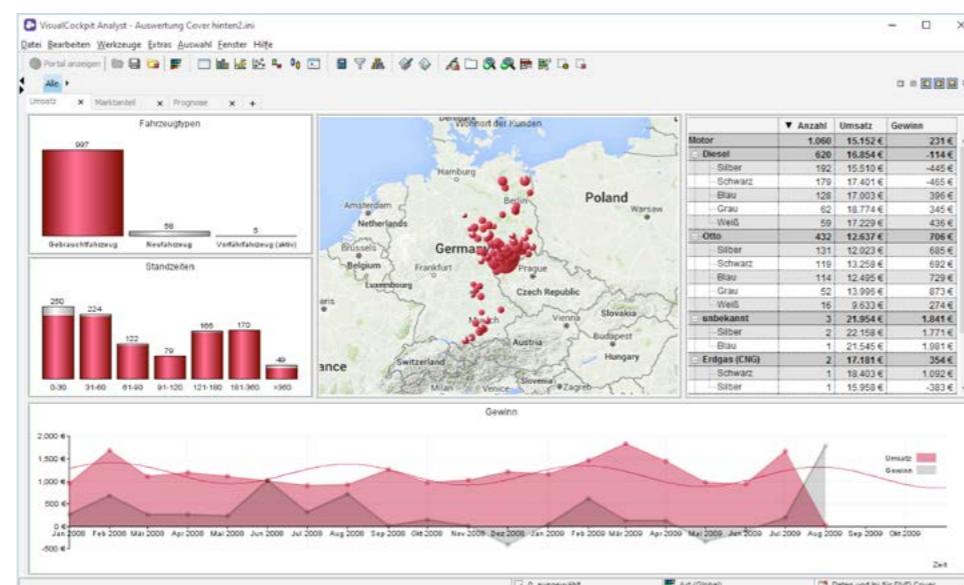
VisualCockpit Analyst - Auswertung Cover hinten2.ini

Datei Bearbeiten Werkzeuge Extras Auswahl Fenster Hilfe

Portal anzeigen

Alle

Umsatz × Marktanteil × Prognose × +

Fahrzeugtypen

997

58

5

Gebrauchtfahrzeug Neufahrzeug Vorführfahrzeug (aktiv)

Standzeiten

250 224 122 79 166 170 49

0-30 31-60 61-90 91-120 121-180 181-360 >360

Wohnort der Kunden

Hamburg Poland Amsterdam Berlin Warsaw Netherlands Brussels Germany Belgium Frankfurt Prague Luxembourg Czech Republic Munich Vienna Slovakia Austria Budapest Hungary Switzerland Slovenia Zagreb Milan Venice ance aris

| | ▼ Anzahl | Umsatz | Gewinn |
|---|---|---|---|
| Motor | 1.060 | 15.152 € | 231 € |
| Diesel | 620 | 16.854 € | -114 € |
| Silber | 192 | 15.510 € | -445 € |
| Schwarz | 179 | 17.401 € | -465 € |
| Blau | 128 | 17.003 € | 396 € |
| Grau | 62 | 18.774 € | 345 € |
| Weiß | 59 | 17.229 € | 436 € |
| Otto | 432 | 12.637 € | 706 € |
| Silber | 131 | 12.023 € | 685 € |
| Schwarz | 119 | 13.258 € | 692 € |
| Blau | 114 | 12.495 € | 729 € |
| Grau | 52 | 13.996 € | 873 € |
| Weiß | 16 | 9.633 € | 274 € |
| unbekannt | 3 | 21.954 € | 1.841 € |
| Silber | 2 | 22.158 € | 1.771 € |
| Blau | 1 | 21.545 € | 1.981 € |
| Erdgas (CNG) | 2 | 17.181 € | 354 € |
| Schwarz | 1 | 18.403 € | 1.092 € |
| Silber | 1 | 15.958 € | -383 € |

Gewinn

2.000 € 1.500 € 1.000 € 500 € 0 € -500 €

Jan 2008 Feb 2008 Mär 2008 Apr 2008 Mai 2008 Jun 2008 Jul 2008 Aug 2008 Sep 2008 Okt 2008 Nov 2008 Dez 2008 Jan 2009 Feb 2009 Mär 2009 Apr 2009 Mai 2009 Jun 2009 Jul 2009 Aug 2009 Sep 2009 Okt 2009

Umsatz
Gewinn

Zeit

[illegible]